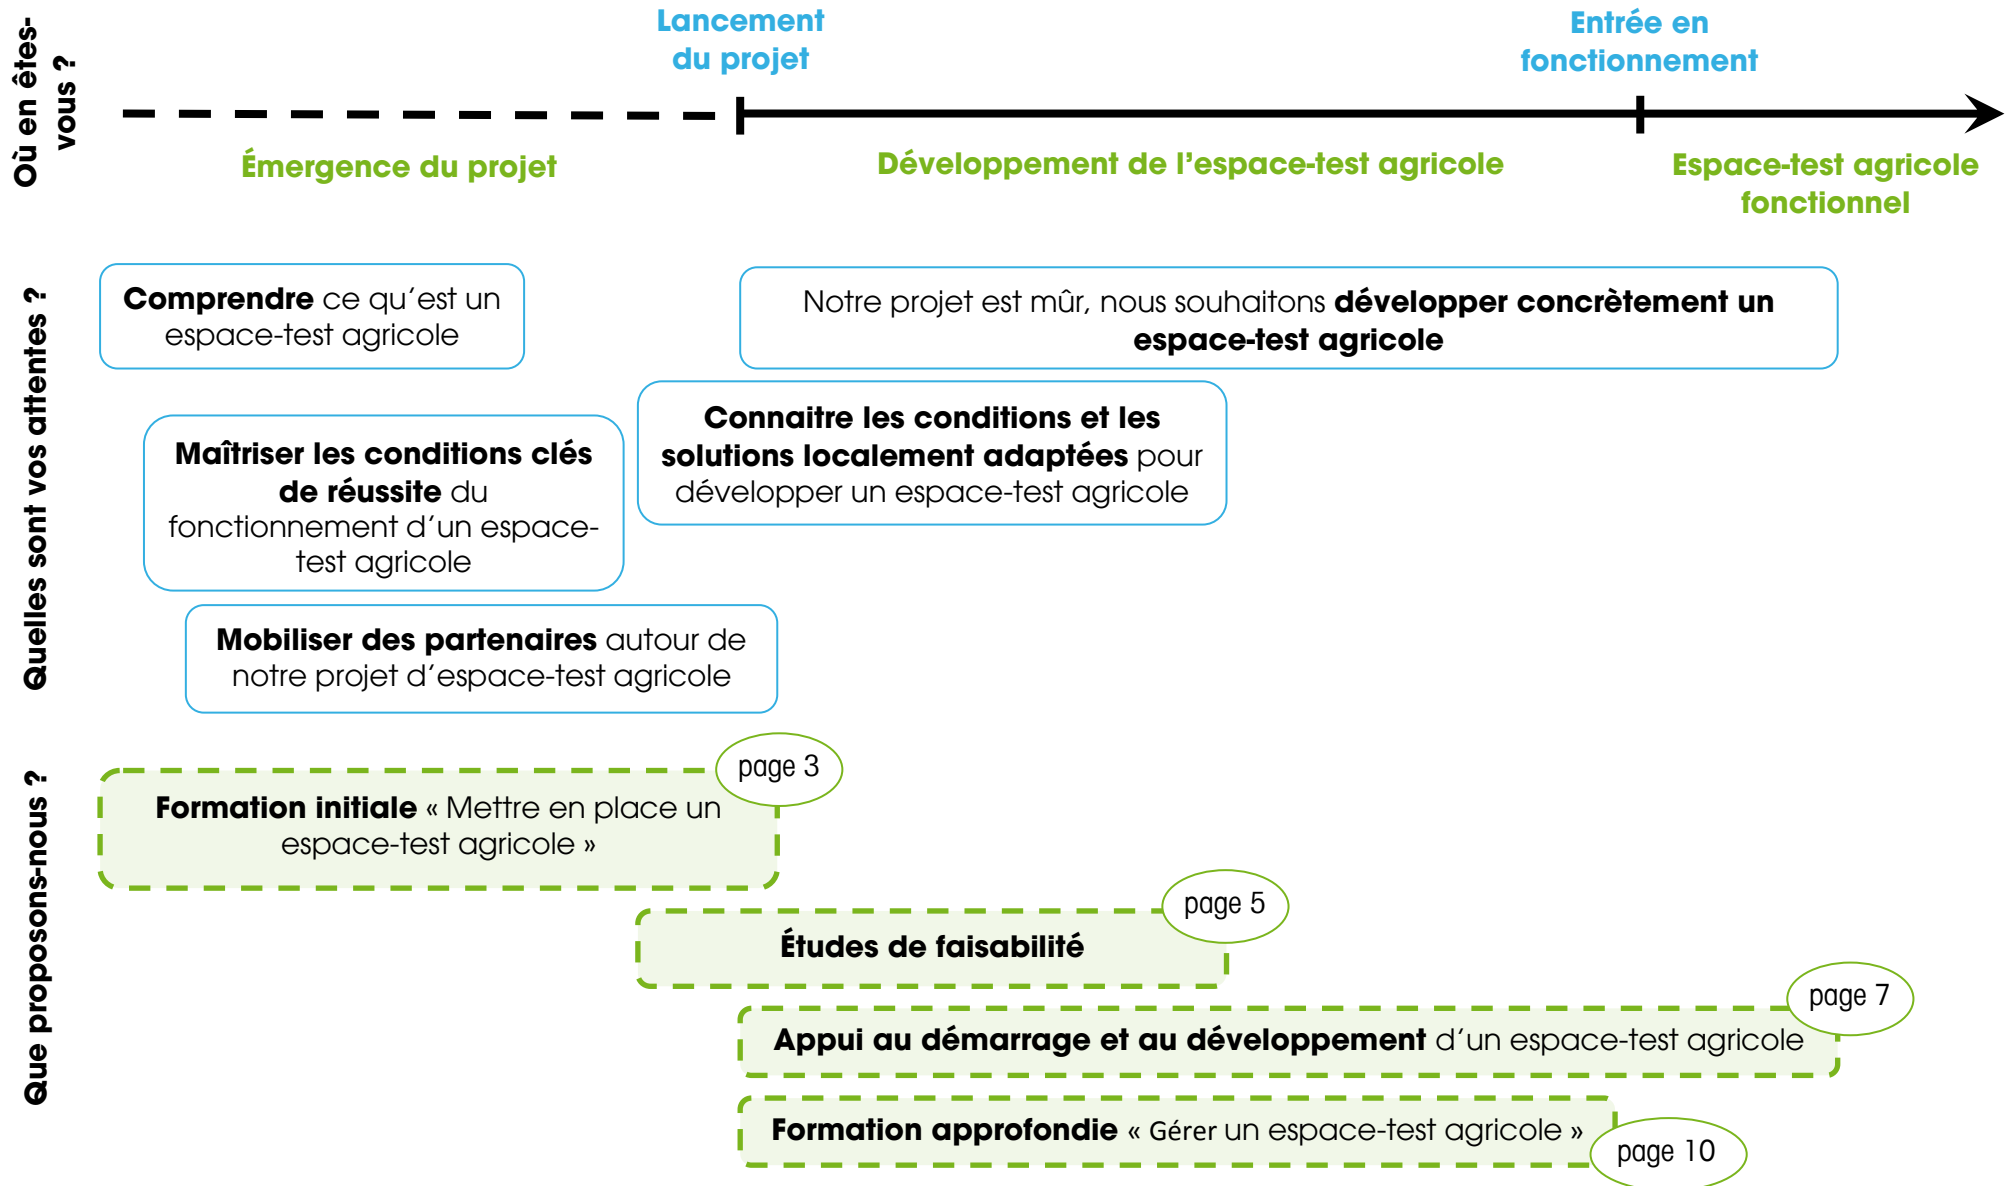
Où en êtes-vous ?

Lancement du projet

Entrée en fonctionnement

Émergence du projet

Développement de l'espace-test agricole

Espace-test agricole fonctionnel

Quelles sont vos attentes ?

**Comprendre** ce qu'est un espace-test agricole

Notre projet est mûr, nous souhaitons **développer concrètement un espace-test agricole**

**Connaitre les conditions et les solutions localement adaptées** pour développer un espace-test agricole

**Maîtriser les conditions clés de réussite** du fonctionnement d'un espace-test agricole

**Mobiliser des partenaires** autour de notre projet d'espace-test agricole

Que proposons-nous ?

page 3

**Formation initiale** « Mettre en place un espace-test agricole »

page 5

**Études de faisabilité**

page 7

**Appui au démarrage et au développement** d'un espace-test agricole

**Formation approfondie** « Gérer un espace-test agricole »

page 10